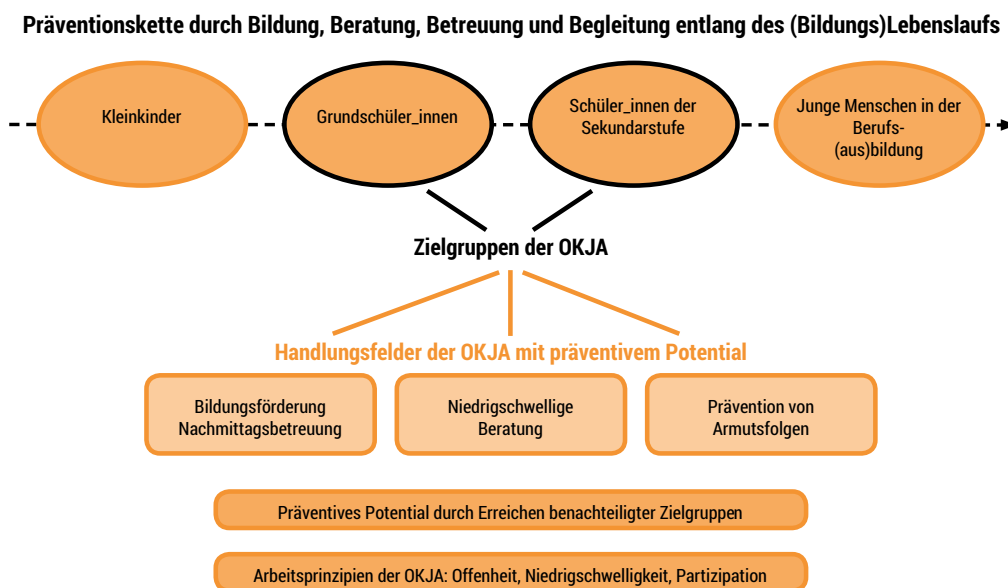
Präventionskette durch Bildung, Beratung, Betreuung und Begleitung entlang des (Bildungs)Lebenslaufs

Kleinkinder

Grundschüler_innen

Schüler_innen der Sekundarstufe

Junge Menschen in der Berufs-(aus)bildung

Zielgruppen der OKJA

Handlungsfelder der OKJA mit präventivem Potential

Bildungsförderung Nachmittagsbetreuung

Niedrigschwellige Beratung

Prävention von Armutsfolgen

Präventives Potential durch Erreichen benachteiligter Zielgruppen

Arbeitsprinzipien der OKJA: Offenheit, Niedrigschwelligkeit, Partizipation